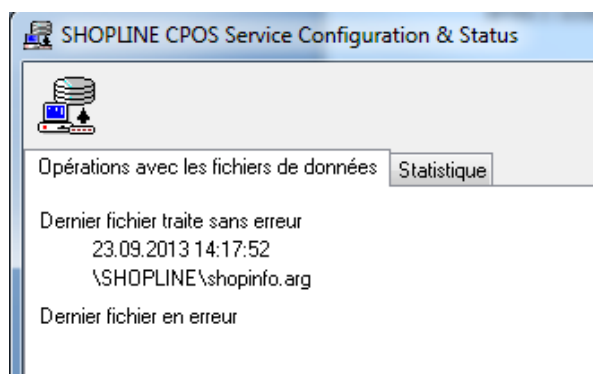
SHOPLINE CPOS Service Configuration & Status

Opérations avec les fichiers de données | Statistique

Dernier fichier traite sans erreur
23.09.2013 14:17:52
\SHOPLINE\shopinfo.arg

Dernier fichier en erreur